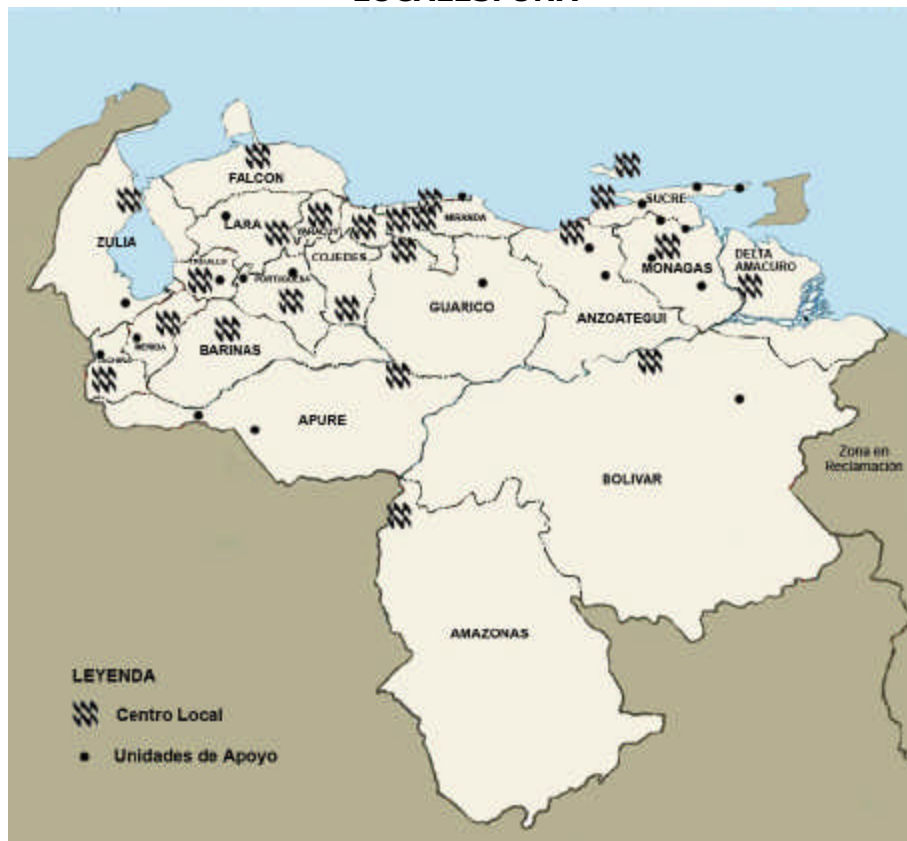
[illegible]

FALCON
ZULIA
LARA
YARACUY
COJEDES
MIRANDA
TRUJILLO
PORTUGUESA
MERIDA
TACHIRA
BARINAS
GUARICO
SUCRE
MONAGAS
DELTA AMACURO
ANZOATEGUI
APURE
BOLIVAR
Zona en Reclamacion
AMAZONAS

LEYENDA
Centro Local
Unidades de Apoyo